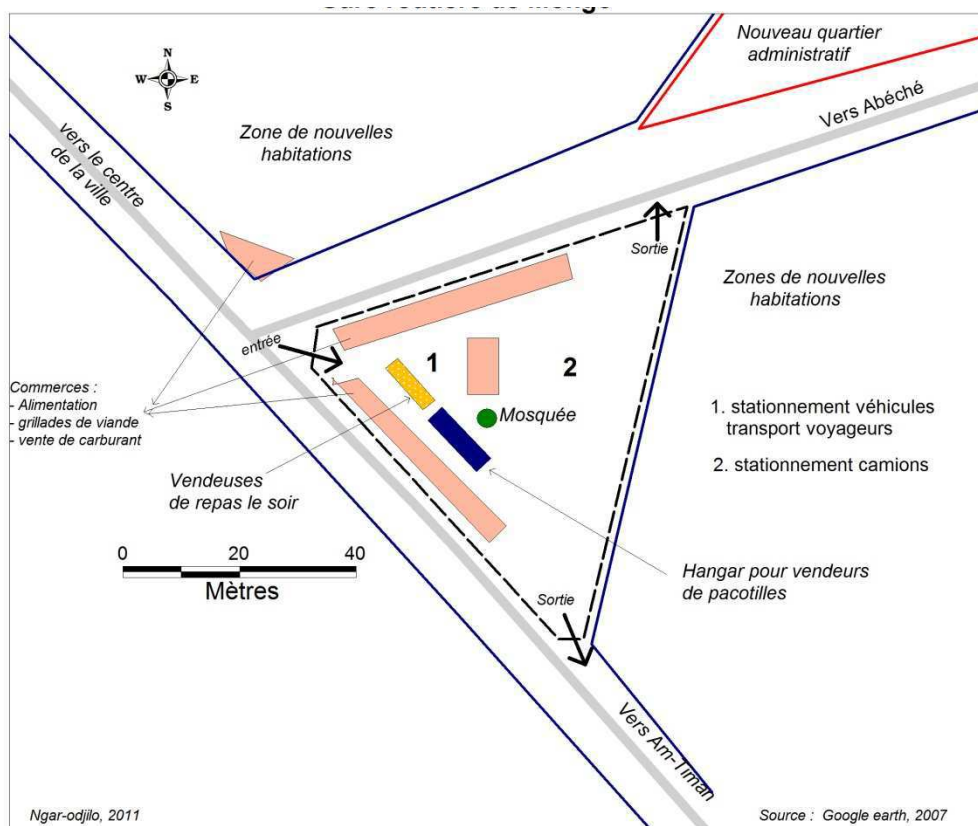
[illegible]

N
W E
S

Nouveau quartier administratif

Vers Abéché

vers le centre de la ville

Zone de nouvelles habitations

Sortie

Zones de nouvelles habitations

entrée

1

2

Commerces :
- Alimentation
- grillades de viande
- vente de carburant

Mosquée

1. stationnement véhicules transport voyageurs

2. stationnement camions

Vendeuses de repas le soir

0 20 40
Mètres

Hangar pour vendeurs de pacotilles

Sortie

Vers Am-Timan

Ngar-odjilo, 2011

Source : Google earth, 2007